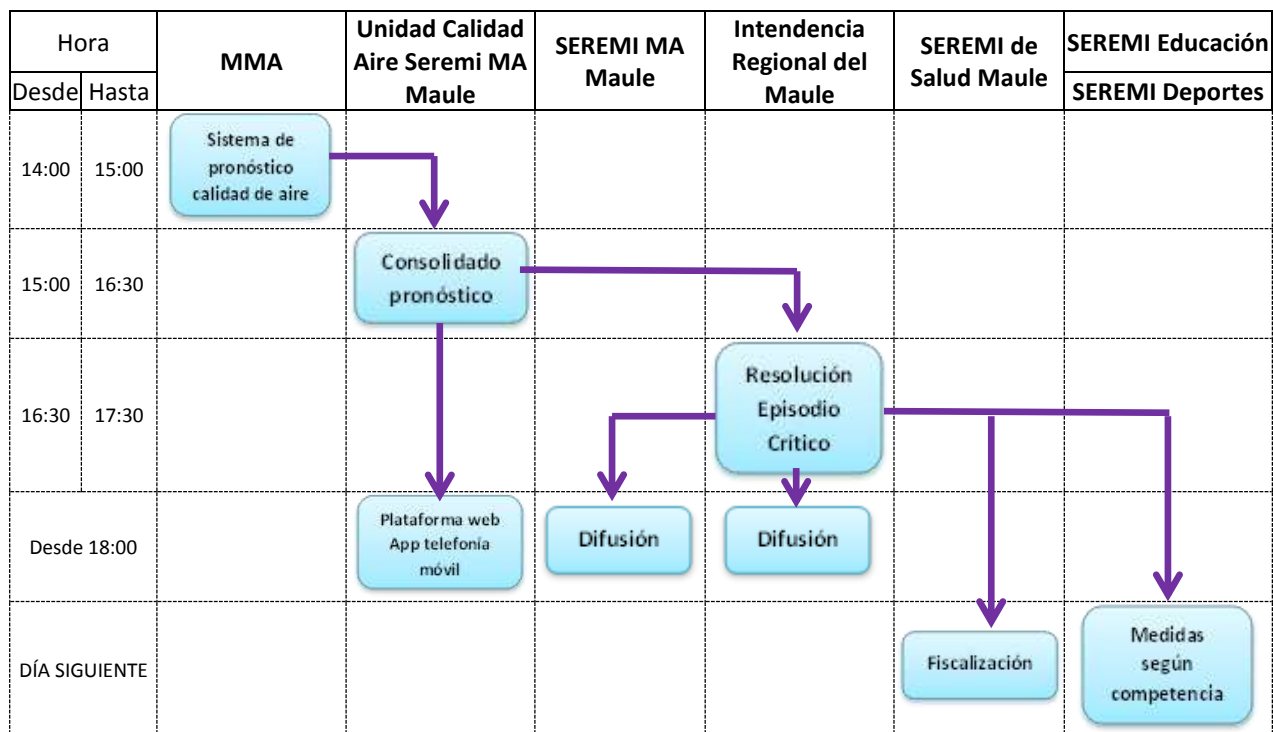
| Hora | | MMA | Unidad Calidad Aire Seremi MA Maule | SEREMI MA Maule | Intendencia Regional del Maule | SEREMI de Salud Maule | SEREMI Educación / SEREMI Deportes |
|---|---|---|---|---|---|---|---|
| Desde | Hasta | | | | | | |
| 14:00 | 15:00 | Sistema de pronóstico calidad de aire | | | | | |
| 15:00 | 16:30 | | Consolidado pronóstico | | | | |
| 16:30 | 17:30 | | | | Resolución Episodio Crítico | | |
| Desde 18:00 | | | Plataforma web App telefonía móvil | Difusión | Difusión | | |
| DÍA SIGUIENTE | | | | | | Fiscalización | Medidas según competencia |